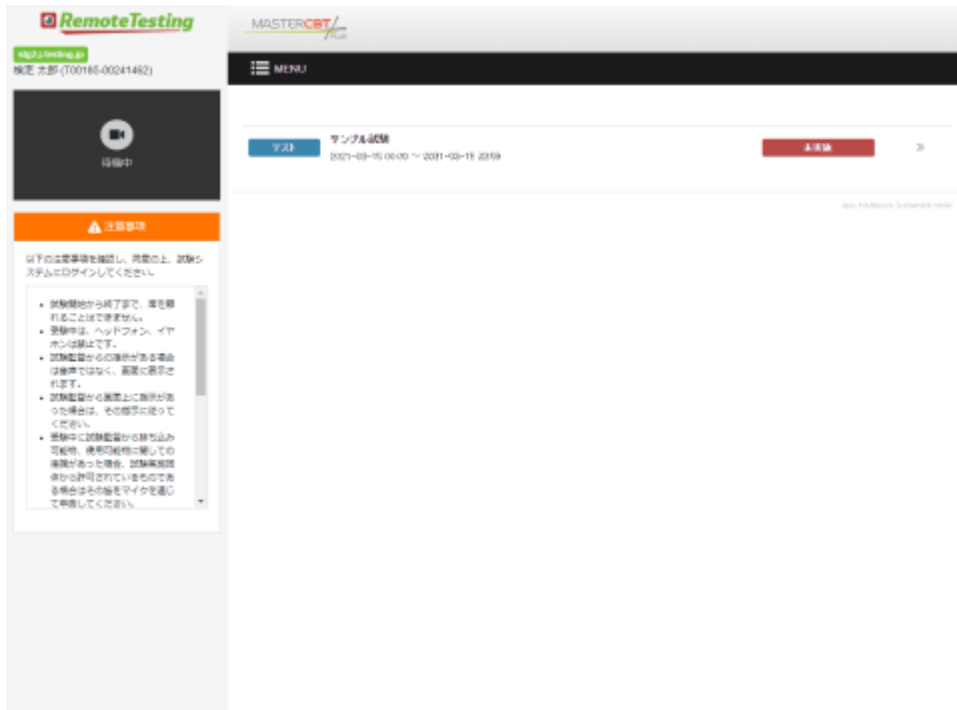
RemoteTesting

stg2.j-testing.jp

検定 太郎 (T00165-00241492)

待機中

注意事項

以下の注意事項を確認し、同意の上、試験システムにログインしてください。

- 試験開始から終了まで、席を離れることはできません。
- 受験中は、ヘッドフォン、イヤホンは禁止です。
- 試験監督からの指示がある場合は音声ではなく、画面に表示されます。
- 試験監督から画面上に指示があった場合は、その指示に従ってください。
- 受験中に試験監督から持ち込み可能物、使用可能物に関しての確認があった場合、試験実施団体から許可されているものである場合はその旨をマイクを通じて申告してください。

MASTERCBT PLUS

MENU

テスト

サンプル試験

2021-03-15 00:00 ~ 2021-03-15 23:59

未受験

»

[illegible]